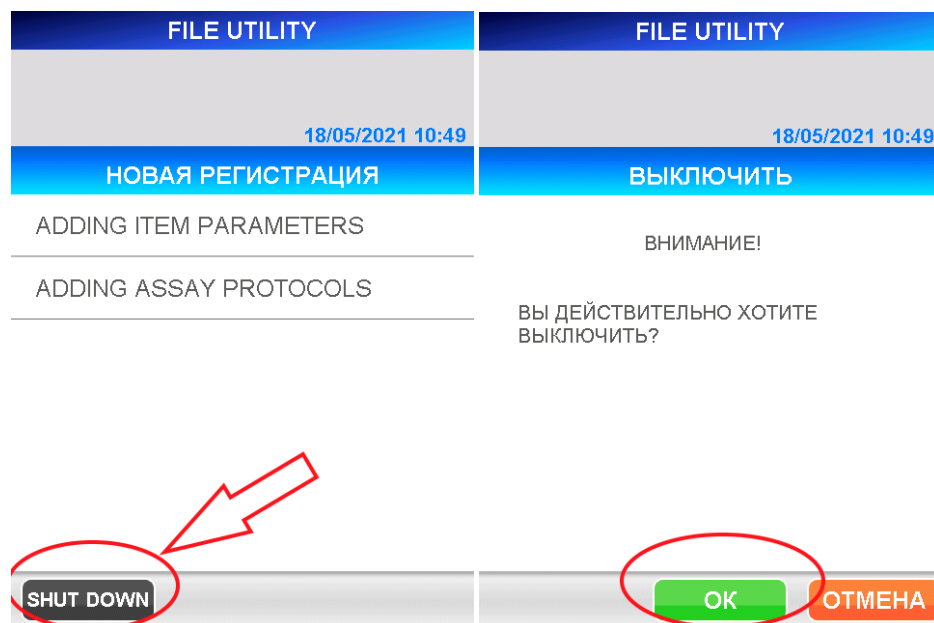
FILE UTILITY

18/05/2021 10:49

НОВАЯ РЕГИСТРАЦИЯ

ADDING ITEM PARAMETERS

ADDING ASSAY PROTOCOLS

SHUT DOWN

FILE UTILITY

18/05/2021 10:49

ВЫКЛЮЧИТЬ

ВНИМАНИЕ!

ВЫ ДЕЙСТВИТЕЛЬНО ХОТИТЕ ВЫКЛЮЧИТЬ?

OK

ОТМЕНА